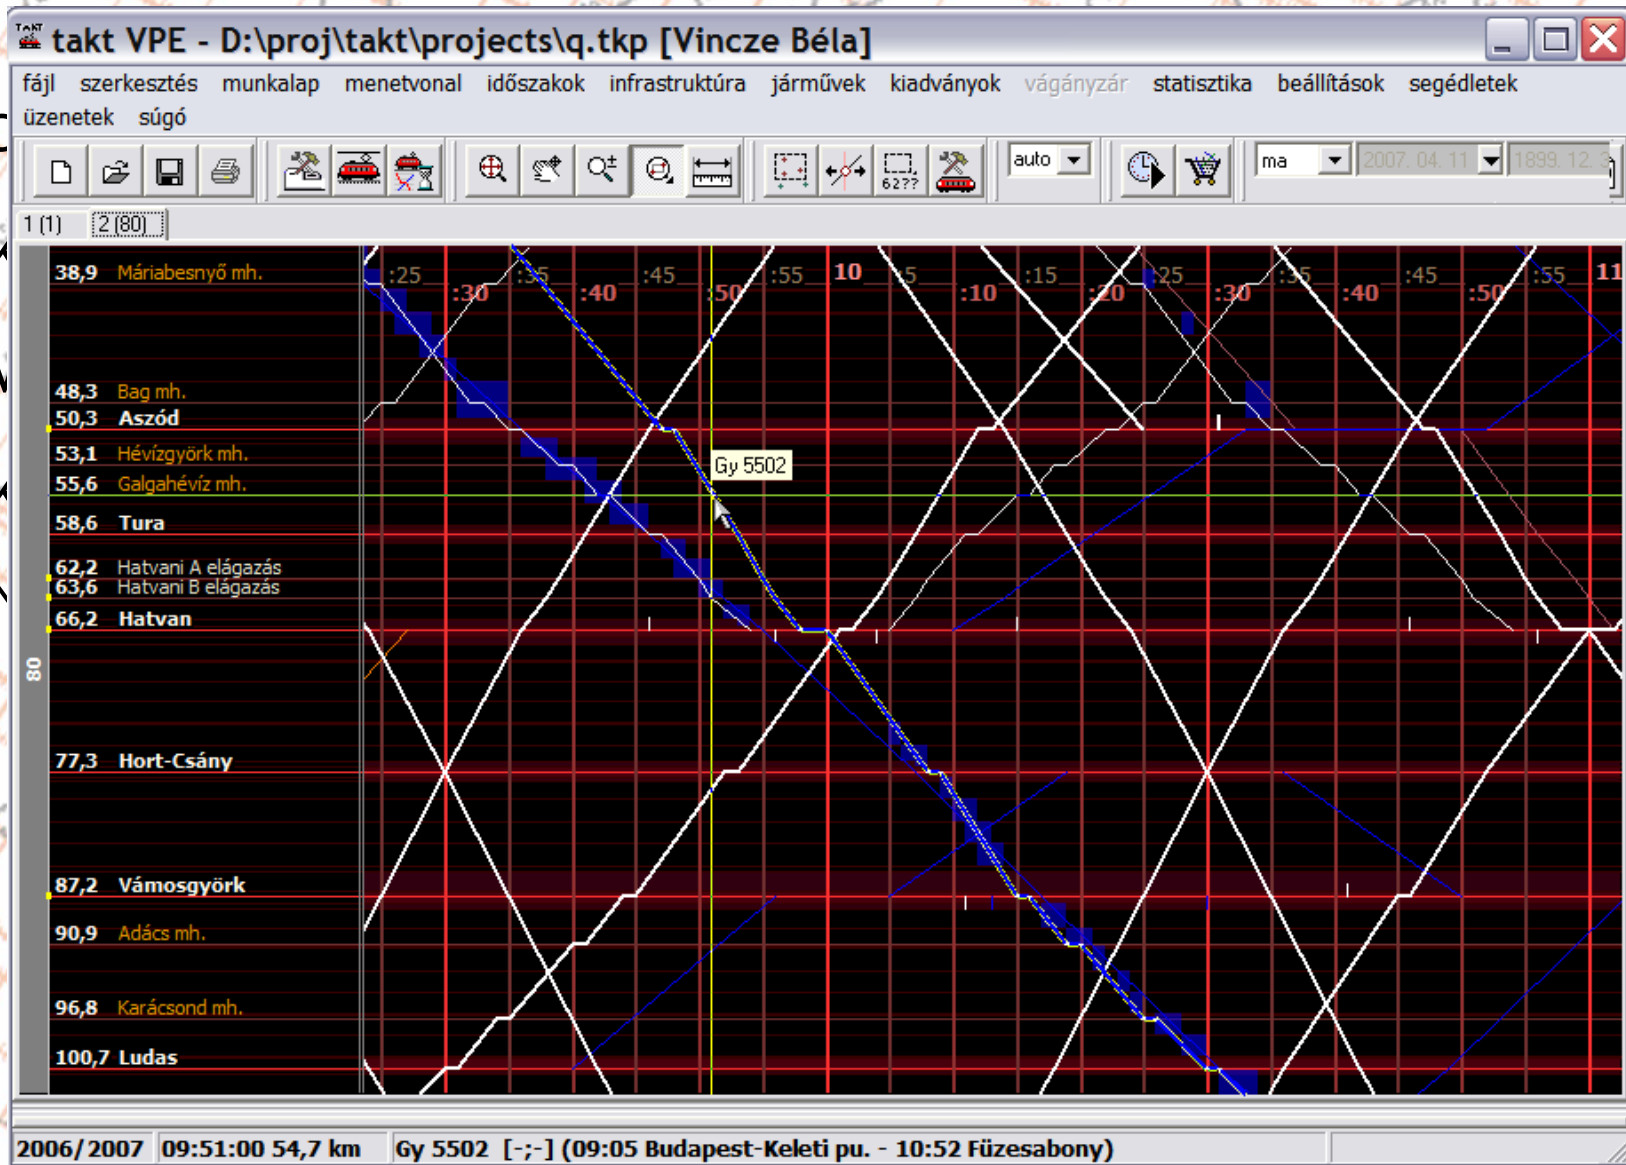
takt VPE - D:\proj\takt\projects\q.tkp [Vincze Béla]

fájl szerkesztés munkalap menetvonal időszakok infrastruktúra járművek kiadványok vágányzár statisztika beállítások segédletek üzenetek súgó

6277 auto ma 2007. 04. 11 1899. 12. 3

1 (1) 2 (80)

38,9 Máriabesnyő mh.
48,3 Bag mh.
50,3 Aszód
53,1 Hévízgyörk mh.
55,6 Galgahévíz mh.
58,6 Tura
62,2 Hatvani A elágazás
63,6 Hatvani B elágazás
66,2 Hatvan
77,3 Hort-Csány
87,2 Vámosgyörk
90,9 Adács mh.
96,8 Karácsond mh.
100,7 Ludas

80

:25 :30 :35 :40 :45 :50 :55 10 :05 :10 :15 :20 :25 :30 :35 :40 :45 :50 :55 11

Gy 5502

2006/2007 09:51:00 54,7 km Gy 5502 [-;-] (09:05 Budapest-Keleti pu. - 10:52 Füzesabony)